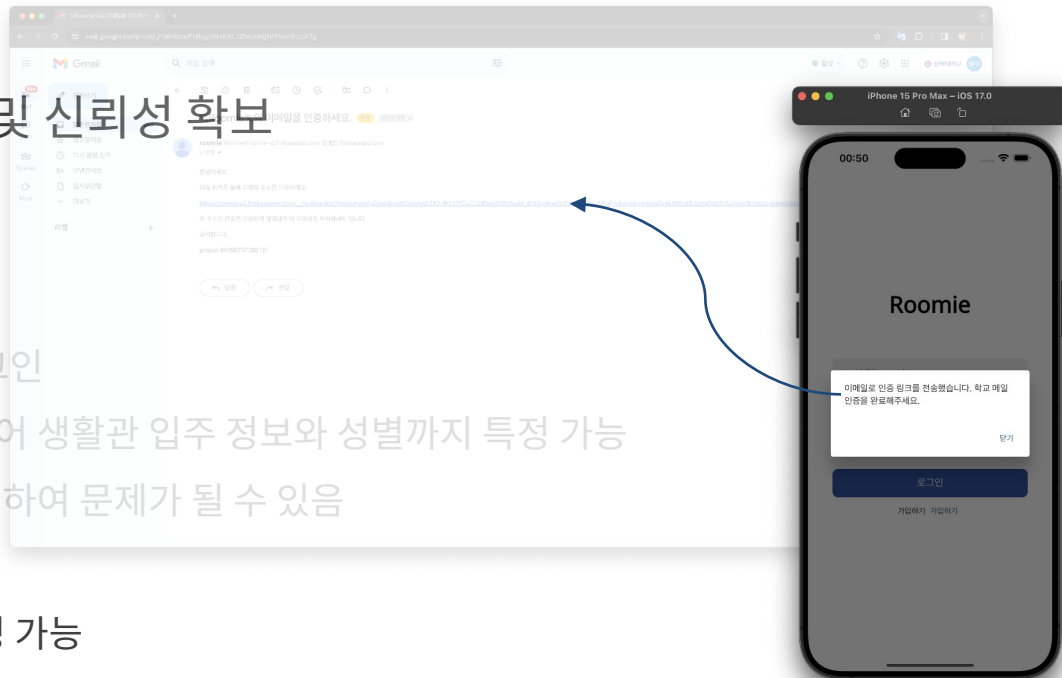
및 신뢰성 확보

인

어 생활관 입주 정보와 성별까지 특정 가능

하여 문제가 될 수 있음

가능

Gmail

Roomie 이메일을 인증하세요.

roomie

안녕하세요.

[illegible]

감사합니다.

iPhone 15 Pro Max – iOS 17.0

00:50

Roomie

이메일로 인증 링크를 전송했습니다. 학교 메일 인증을 완료해주세요.

닫기

로그인

가입하기 가입하기